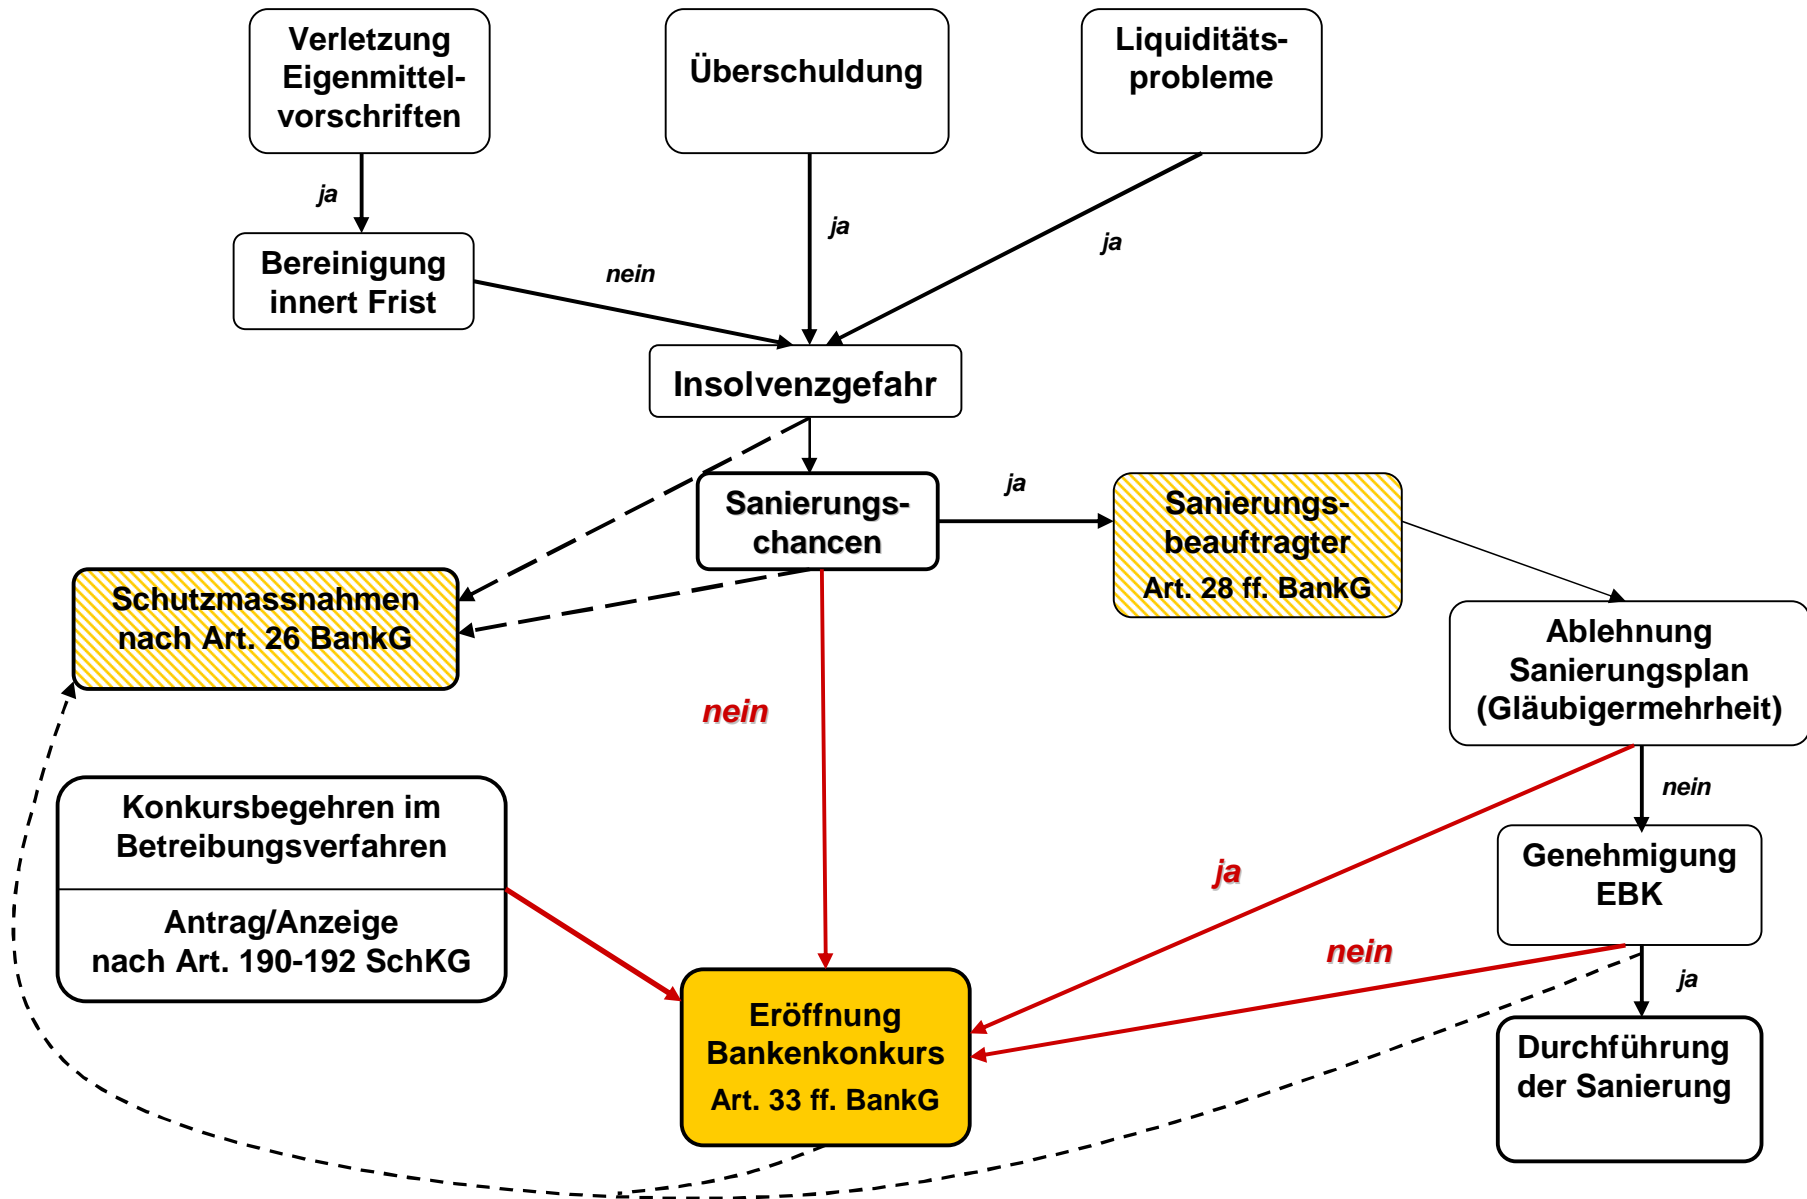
Verletzung Eigenmittelvorschriften

Überschuldung

Liquiditätsprobleme

ja

Bereinigung innert Frist

nein

ja

ja

Insolvenzgefahr

Sanierungschancen

ja

Sanierungsbeauftragter Art. 28 ff. BankG

Schutzmassnahmen nach Art. 26 BankG

Ablehnung Sanierungsplan (Gläubigermehrheit)

nein

nein

Konkursbegehren im Betreibungsverfahren

Antrag/Anzeige nach Art. 190-192 SchKG

ja

Genehmigung EBK

nein

ja

Eröffnung Bankenkonkurs Art. 33 ff. BankG

Durchführung der Sanierung